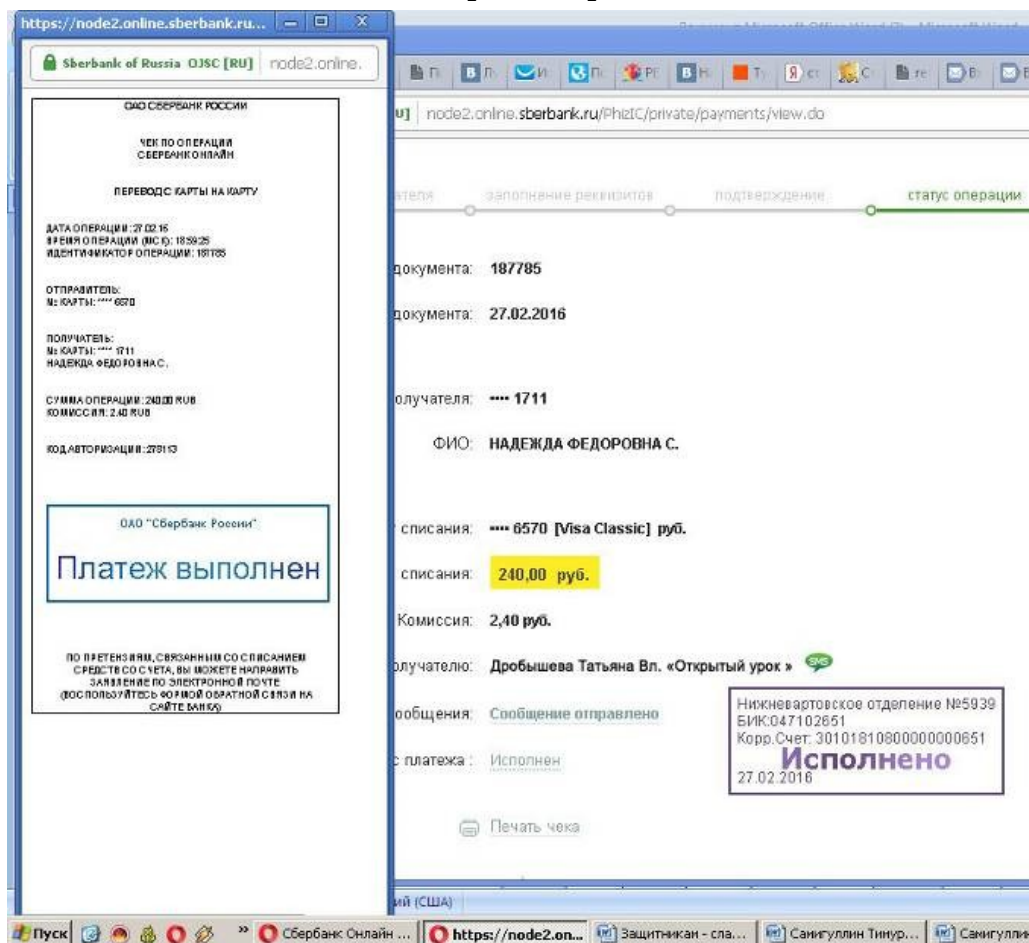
https://node2.online.sberbank.ru...

Sberbank of Russia OJSC [RU] node2.online.

ОАО СБЕРБАНК РОССИИ

ЧЕК ПО ОПЕРАЦИИ СБЕРБАНК ОНЛАЙН

ПЕРЕВОД С КАРТЫ НА КАРТУ

ДАТА ОПЕРАЦИИ: 27.02.16
ВРЕМЯ ОПЕРАЦИИ (МСК): 18:59:25
ИДЕНТИФИКАТОР ОПЕРАЦИИ: 187785

ОТПРАВИТЕЛЬ:
№ КАРТЫ: **** 6570

ПОЛУЧАТЕЛЬ:
№ КАРТЫ: **** 1711
НАДЕЖДА ФЕДОРОВНА С.

СУММА ОПЕРАЦИИ: 240.00 RUB
КОМИССИЯ: 2.40 RUB

КОД АВТОРИЗАЦИИ: 278113

ОАО "Сбербанк России"
Платеж выполнен

ПО ПРЕТЕНЗИЯМ, СВЯЗАННЫМ СО СПИСАНИЕМ СРЕДСТВ СО СЧЕТА, ВЫ МОЖЕТЕ НАПРАВИТЬ ЗАЯВЛЕНИЕ ПО ЭЛЕКТРОННОЙ ПОЧТЕ (ВОСПОЛЬЗУЙТЕСЬ ФОРМОЙ ОБРАТНОЙ СВЯЗИ НА САЙТЕ БАНКА)

node2.online.sberbank.ru/PhizIC/private/payments/view.do

ателя заполнение реквизитов подтверждение статус операции

документа: 187785

документа: 27.02.2016

олучателя: •••• 1711

ФИО: НАДЕЖДА ФЕДОРОВНА С.

списания: •••• 6570 [Visa Classic] руб.

списания: 240,00 руб.

Комиссия: 2,40 руб.

олучателю: Дробышева Татьяна Вл. «Открытый урок» SMS

ообщения: Сообщение отправлено

платежа: Исполнен

Нижневартовское отделение №5939
БИК:047102651
Корр.Счет: 30101810800000000651
Исполнено
27.02.2016

Печать чека

ий (США)

Пуск | Сбербанк Онлайн ... | https://node2.on... | Защитникам - сла... | Самигуллин Тимур... | Самигулли